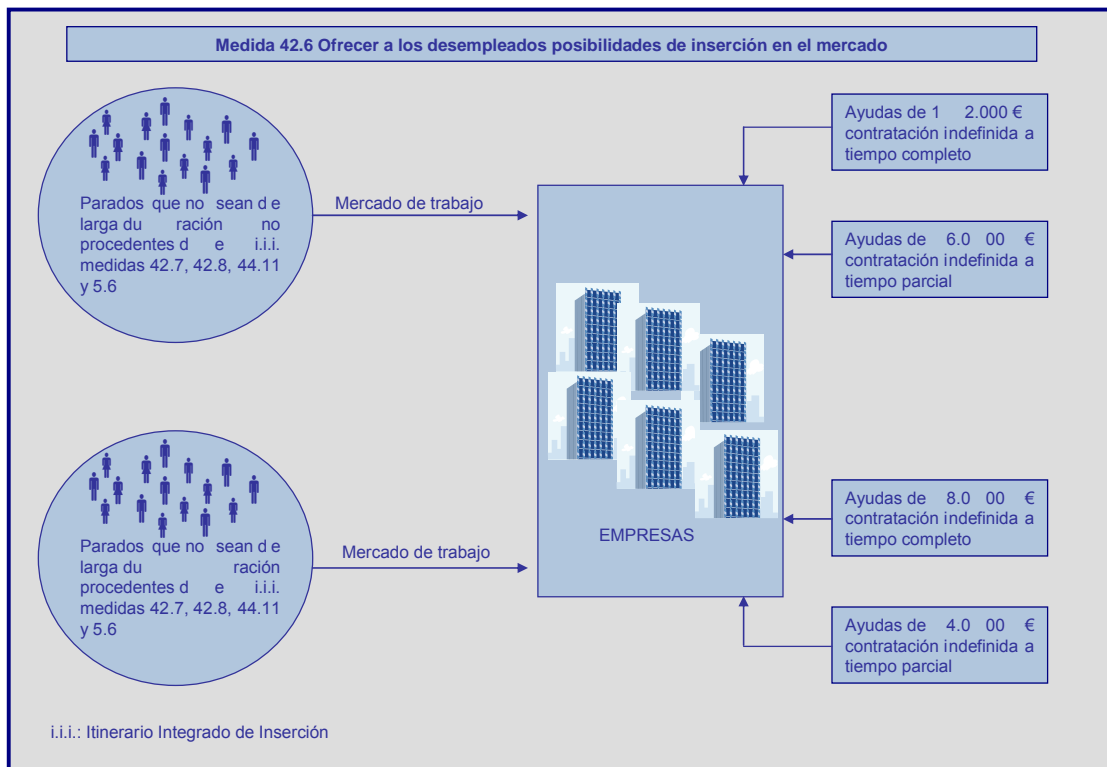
Medida 42.6 Ofrecer a los desempleados posibilidades de inserción en el mercado

Parados que no sean d e larga du ración no procedentes d e i.i.i. medidas 42.7, 42.8, 44.11 y 5.6

Mercado de trabajo

Ayudas de 1 2.000 € contratación indefinida a tiempo completo

Ayudas de 6.0 00 € contratación indefinida a tiempo parcial

Parados que no sean d e larga du ración procedentes d e i.i.i. medidas 42.7, 42.8, 44.11 y 5.6

Mercado de trabajo

EMPRESAS

Ayudas de 8.0 00 € contratación indefinida a tiempo completo

Ayudas de 4.0 00 € contratación indefinida a tiempo parcial

i.i.i.: Itinerario Integrado de Inserción